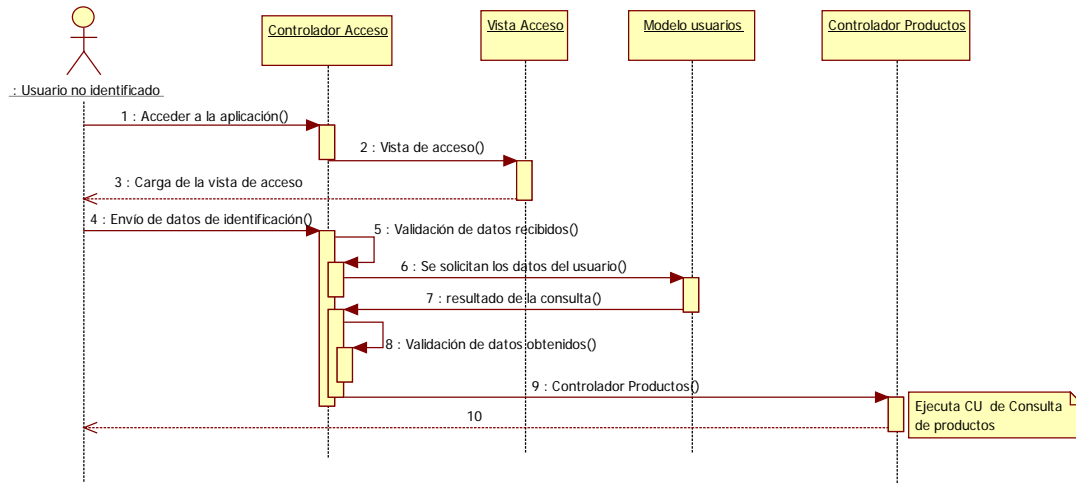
: Usuario no identificado

Controlador Acceso

Vista Acceso

Modelo usuarios

Controlador Productos

1 : Acceder a la aplicación()

2 : Vista de acceso()

3 : Carga de la vista de acceso

4 : Envío de datos de identificación()

5 : Validación de datos recibidos()

6 : Se solicitan los datos del usuario()

7 : resultado de la consulta()

8 : Validación de datos obtenidos()

9 : Controlador Productos()

10

Ejecuta CU de Consulta de productos